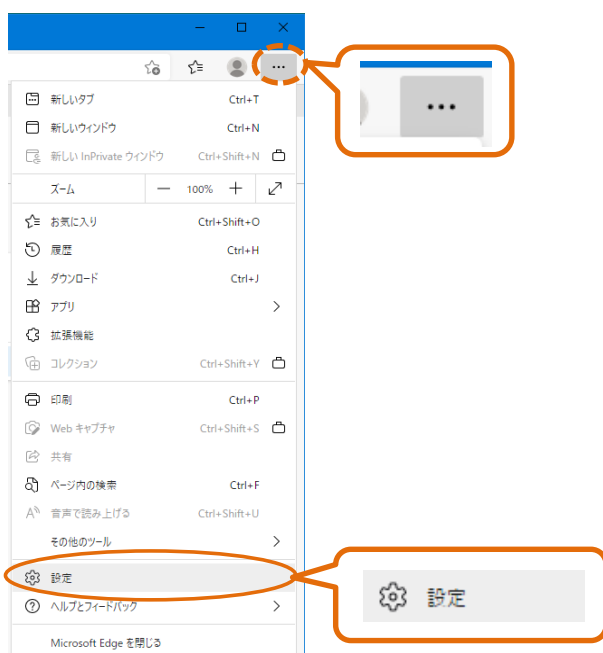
新しいタブ Ctrl+T
新しいウィンドウ Ctrl+N
新しい InPrivate ウィンドウ Ctrl+Shift+N
ズーム — 100% +
お気に入り Ctrl+Shift+O
履歴 Ctrl+H
ダウンロード Ctrl+J
アプリ
拡張機能
コレクション Ctrl+Shift+Y
印刷 Ctrl+P
Web キャプチャ Ctrl+Shift+S
共有
ページ内の検索 Ctrl+F
音声で読み上げる Ctrl+Shift+U
その他のツール
設定
ヘルプとフィードバック
Microsoft Edge を閉じる

...

設定